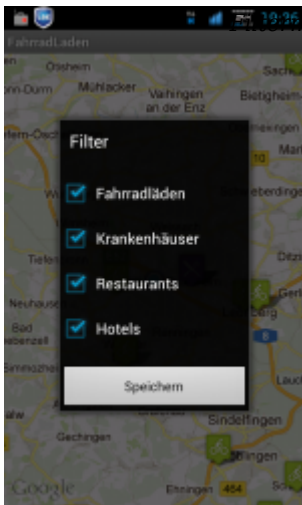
19:36
FahrradLaden
Ölsheim
Sach
Mühlacker
Vaihingen an der Enz
Bietigheim
Filter
Fahrradläden
Krankenhäuser
Restaurants
Hotels
Speichern
Tiefe
Neuhaus
Bad Liebenzell
Gechingen
Sindelfingen
Ehningen
464
Google